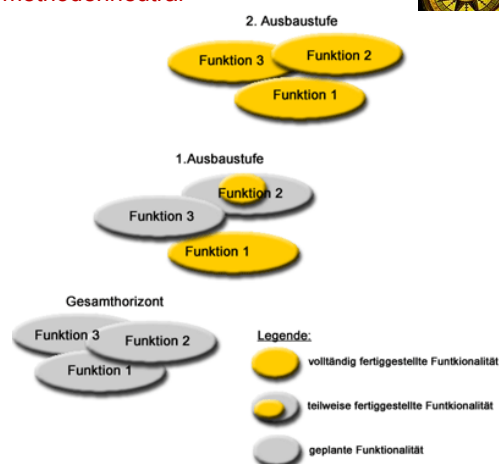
methodenneutral

2. Ausbaustufe

Funktion 3
Funktion 2
Funktion 1

1.Ausbaustufe

Funktion 2
Funktion 3
Funktion 1

Gesamthorizont

Funktion 3
Funktion 2
Funktion 1

Legende:

volltändig fertiggestellte Funtkionalität

teilweise fertiggestellte Funtkionalität

geplante Funktionalität